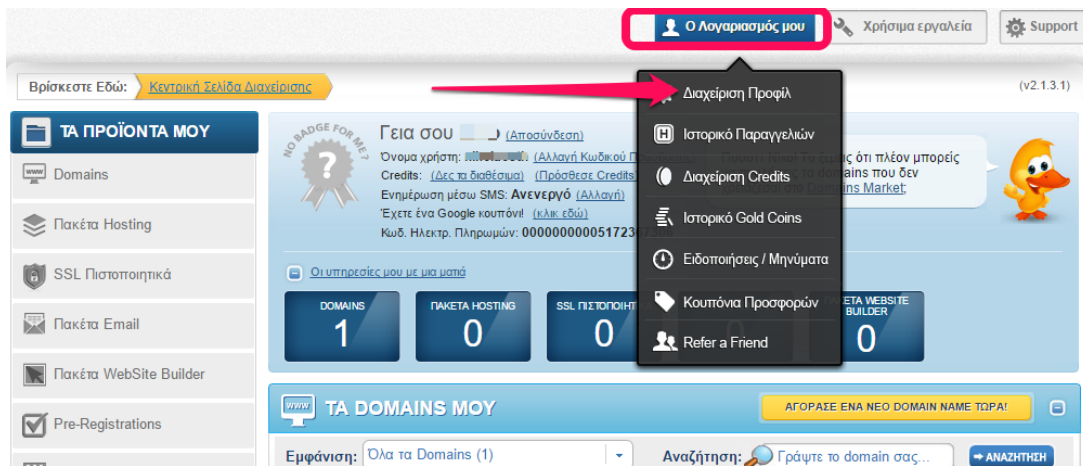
Ο Λογαριασμός μου
Χρήσιμα εργαλεία
Support

Βρίσκεστε Εδώ: Κεντρική Σελίδα Διαχείρισης
(v2.1.3.1)

ΤΑ ΠΡΟΪΟΝΤΑ ΜΟΥ
Domains
Πακέτα Hosting
SSL Πιστοποιητικά
Πακέτα Email
Πακέτα WebSite Builder
Pre-Registrations

NO BADGE FOR ME?
Γεια σου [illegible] (Αποσύνδεση)
Όνομα χρήστη: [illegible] (Αλλαγή Κωδικού Πρόσβασης)
Credits: (Δες τα διαθέσιμα) (Πρόσθεσε Credits)
Ενημέρωση μέσω SMS: Ανενεργό (Αλλαγή)
Έχετε ένα Google κουπόνι! (κλικ εδώ)
Κωδ. Ηλεκτρ. Πληρωμών: 000000000051723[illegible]

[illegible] ότι πλέον μπορείς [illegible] domains που δεν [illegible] Domains Market;

Οι υπηρεσίες μου με μια ματιά

| DOMAINS | ΠΑΚΕΤΑ HOSTING | SSL ΠΙΣΤΟΠΟΙΗΤ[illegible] | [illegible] | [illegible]ΚΕΤΑ WEBSITE BUILDER |
|---|---|---|---|---|
| 1 | 0 | 0 | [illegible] | 0 |

Διαχείριση Προφίλ
Ιστορικό Παραγγελιών
Διαχείριση Credits
Ιστορικό Gold Coins
Ειδοποιήσεις / Μηνύματα
Κουπόνια Προσφορών
Refer a Friend

ΤΑ DOMAINS ΜΟΥ
ΑΓΟΡΑΣΕ ΕΝΑ ΝΕΟ DOMAIN NAME ΤΩΡΑ!
Εμφάνιση: Όλα τα Domains (1)
Αναζήτηση: Γράψτε το domain σας...
ΑΝΑΖΗΤΗΣΗ